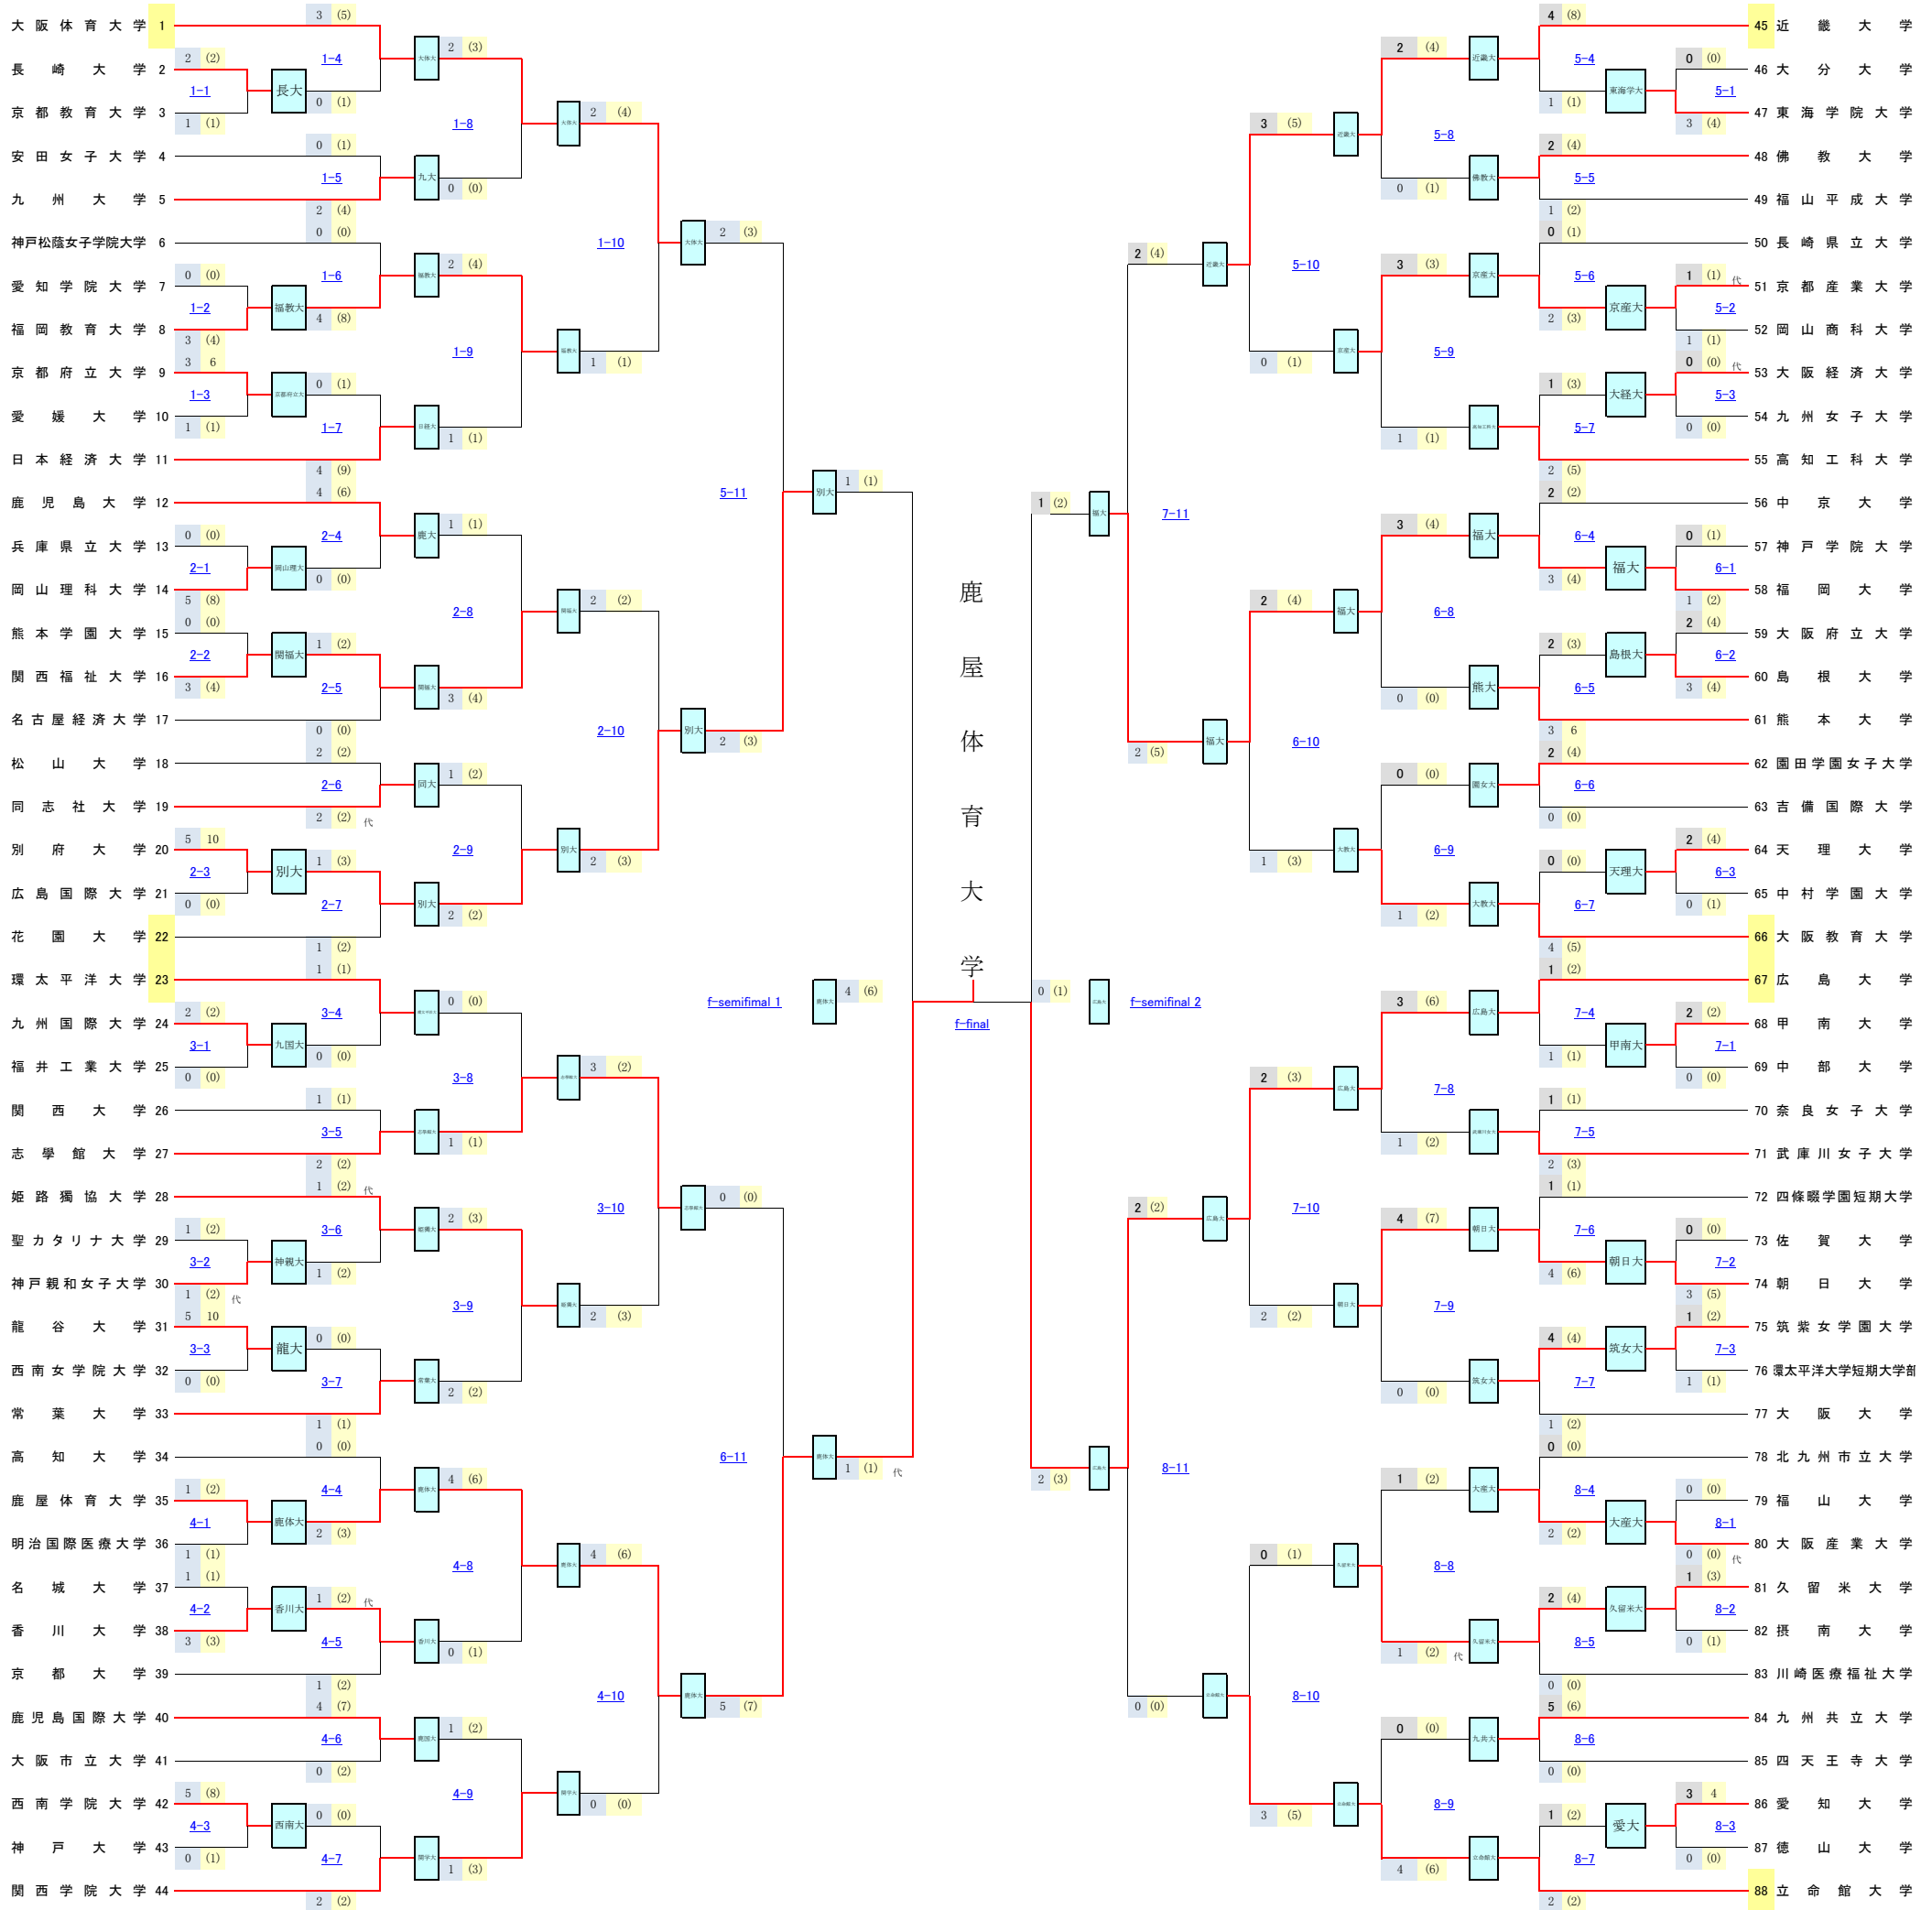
大阪体育大学 1
長崎大学 2
京都教育大学 3
安田女子大学 4
九州大学 5
神戸松蔭女子学院大学 6
愛知学院大学 7
福岡教育大学 8
京都府立大学 9
愛媛大学 10
日本経済大学 11
鹿児島大学 12
兵庫県立大学 13
岡山理科大学 14
熊本学園大学 15
関西福祉大学 16
名古屋経済大学 17
松山大学 18
同志社大学 19
別府大学 20
広島国際大学 21
花園大学 22
環太平洋大学 23
九州国際大学 24
福井工業大学 25
関西大学 26
志學館大学 27
姫路獨協大学 28
聖カタリナ大学 29
神戸親和女子大学 30
龍谷大学 31
西南女学院大学 32
常葉大学 33
高知大学 34
鹿屋体育大学 35
明治国際医療大学 36
名城大学 37
香川大学 38
京都大学 39
鹿児島国際大学 40
大阪市立大学 41
西南学院大学 42
神戸大学 43
関西学院大学 44

1-1 1-2 1-3 1-4 1-5 1-6 1-7 1-8 1-9 1-10
2-1 2-2 2-3 2-4 2-5 2-6 2-7 2-8 2-9 2-10
3-1 3-2 3-3 3-4 3-5 3-6 3-7 3-8 3-9 3-10
4-1 4-2 4-3 4-4 4-5 4-6 4-7 4-8 4-9 4-10
5-11 6-11
長大 福教大 別大 九国大 神親大 龍大 鹿体大 香川大 西南大
f-semifinal 1
f-final
f-semifinal 2
7-11 8-11

鹿屋体育大学

45 近畿大学
46 大分大学
47 東海学院大学
48 佛教大学
49 福山平成大学
50 長崎県立大学
51 京都産業大学
52 岡山商科大学
53 大阪経済大学
54 九州女子大学
55 高知工科大学
56 中京大学
57 神戸学院大学
58 福岡大学
59 大阪府立大学
60 島根大学
61 熊本大学
62 園田学園女子大学
63 吉備国際大学
64 天理大学
65 中村学園大学
66 大阪教育大学
67 広島大学
68 甲南大学
69 中部大学
70 奈良女子大学
71 武庫川女子大学
72 四條畷学園短期大学
73 佐賀大学
74 朝日大学
75 筑紫女学園大学
76 環太平洋大学短期大学部
77 大阪大学
78 北九州市立大学
79 福山大学
80 大阪産業大学
81 久留米大学
82 摂南大学
83 川崎医療福祉大学
84 九州共立大学
85 四天王寺大学
86 愛知大学
87 徳山大学
88 立命館大学

5-1 5-2 5-3 5-4 5-5 5-6 5-7 5-8 5-9 5-10
6-1 6-2 6-3 6-4 6-5 6-6 6-7 6-8 6-9 6-10
7-1 7-2 7-3 7-4 7-5 7-6 7-7 7-8 7-9 7-10
8-1 8-2 8-3 8-4 8-5 8-6 8-7 8-8 8-9 8-10
東海学大 京産大 大経大 福大 島根大 天理大 甲南大 朝日大 筑女大 大産大 久留米大 愛大 熊大